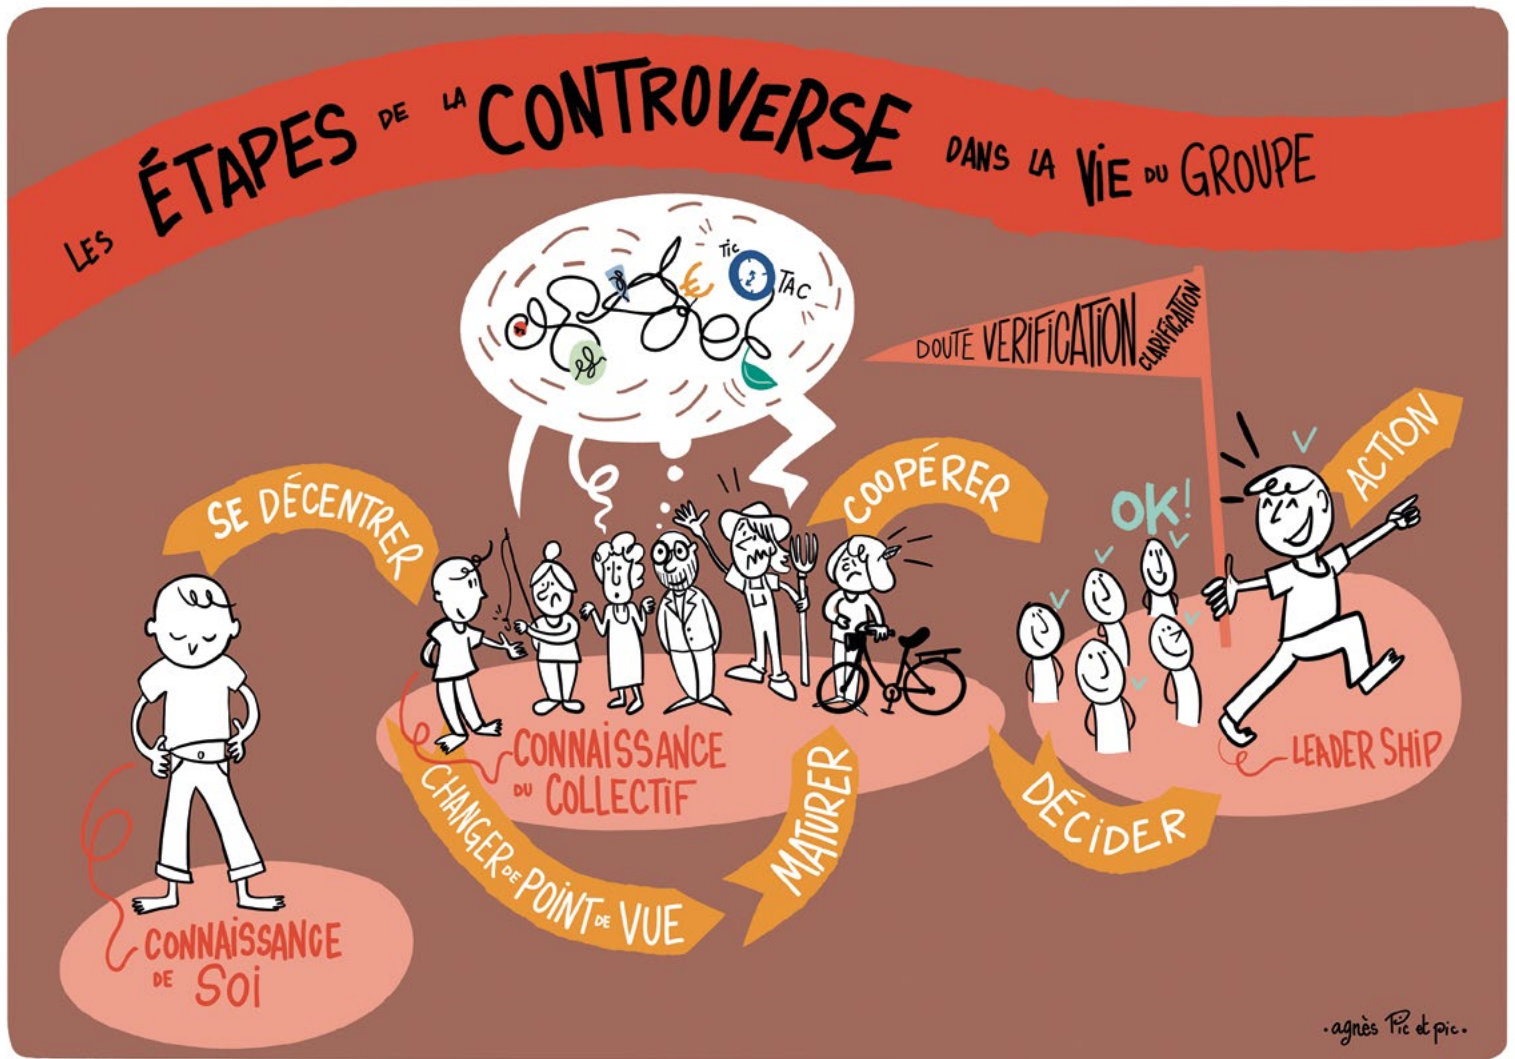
LES ÉTAPES DE LA CONTROVERSE DANS LA VIE DU GROUPE

TIC TAC

DOUTE VERIFICATION CLARIFICATION

SE DÉCENTRER

COOPÉRER

OK!

ACTION

CONNAISSANCE DE SOI

CONNAISSANCE DU COLLECTIF

CHANGER DE POINT DE VUE

MATURER

DÉCIDER

LEADER SHIP

·agnès Pic et pic·